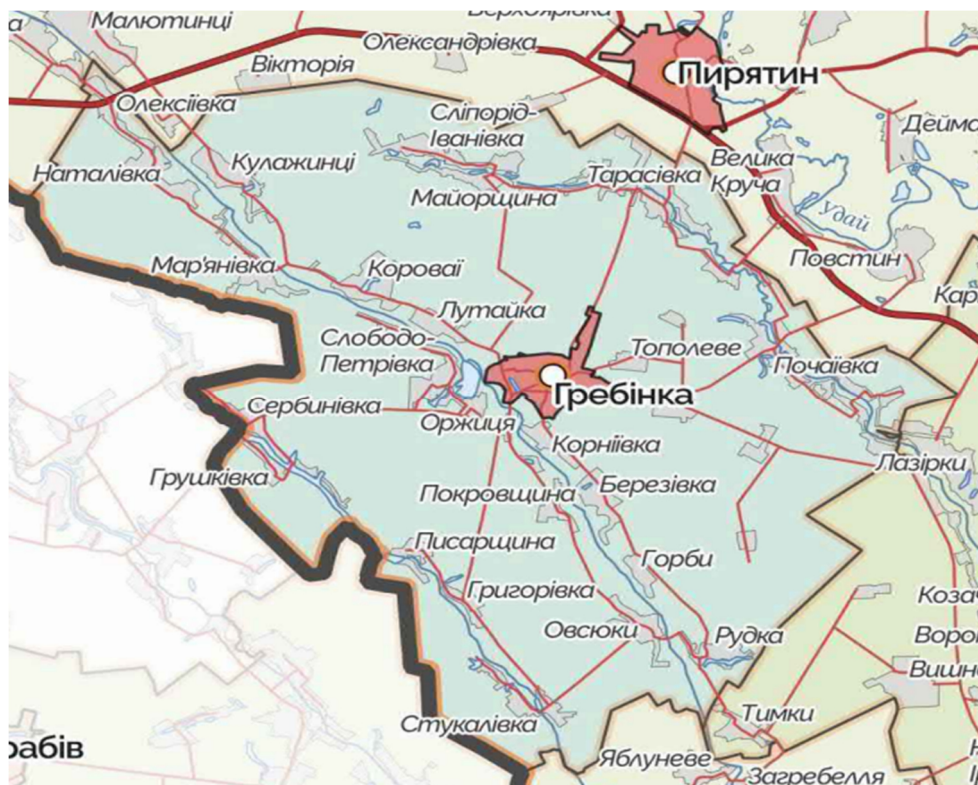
Верхоярівка
Малютинці
Олександрівка
Пирятин
Вікторія
Олексіївка
Сліпорід-Іванівка
Деймо
Кулажинці
Велика Круча
Наталівка
Тарасівка
Майорщина
Удай
Мар'янівка
Короваї
Повстин
Кар
Лутайка
Слободо-Петрівка
Тополеве
Почаївка
Гребінка
Сербинівка
Оржиця
Корніївка
Лазірки
Грушківка
Березівка
Покровщина
Писарщина
Горби
Григорівка
Коза
Овсюки
Рудка
Воро
Вишн
Тимки
Стукалівка
рабів
Яблуневе
Загребелля